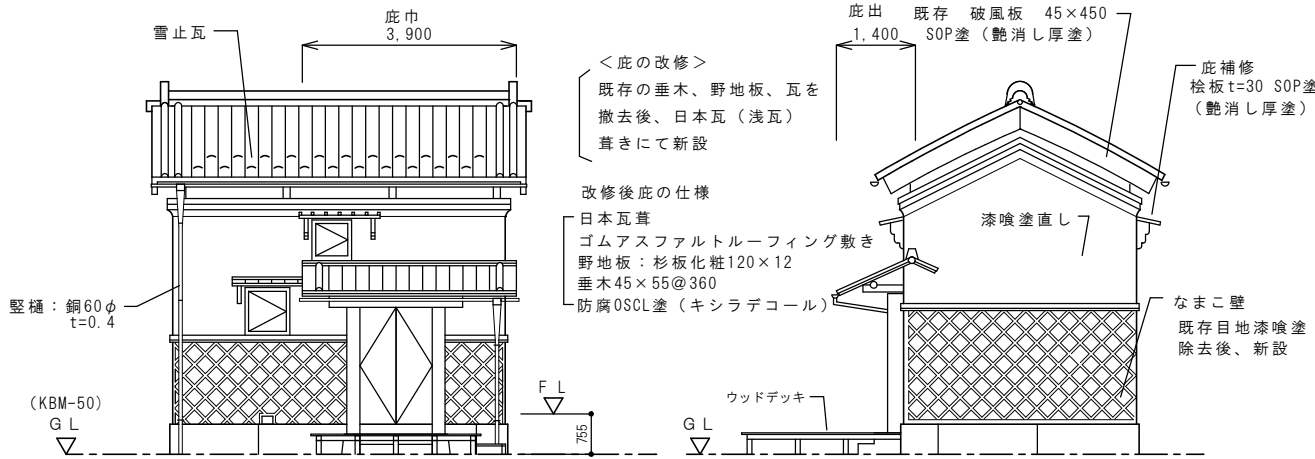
雪止瓦

庇巾
3,900

庇出
1,400

既存　破風板　45×450
SOP塗（艶消し厚塗）

＜庇の改修＞
既存の垂木、野地板、瓦を
撤去後、日本瓦（浅瓦）
葺きにて新設

庇補修
桧板t=30 SOP塗
（艶消し厚塗）

改修後庇の仕様
日本瓦葺
ゴムアスファルトルーフィング敷き
野地板：杉板化粧120×12
垂木45×55@360
防腐OSCL塗（キシラデコール）

漆喰塗直し

竪樋：銅60φ
t=0.4

なまこ壁
既存目地漆喰塗
除去後、新設

(KBM-50)
G L

F L

755

ウッドデッキ

G L